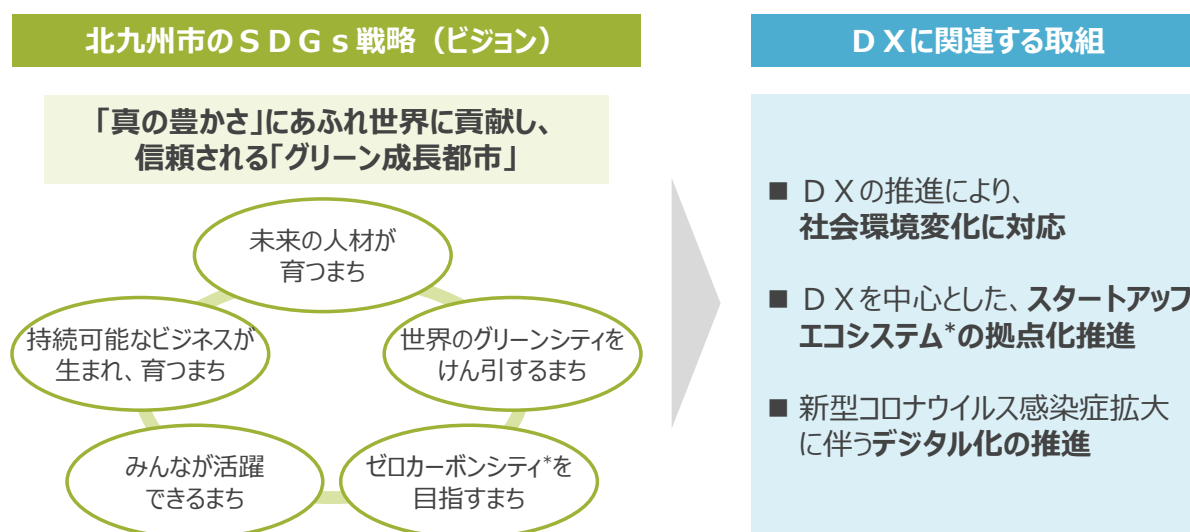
北九州市のＳＤＧｓ戦略（ビジョン）

「真の豊かさ」にあふれ世界に貢献し、信頼される「グリーン成長都市」

未来の人材が育つまち

世界のグリーンシティをけん引するまち

ゼロカーボンシティ*を目指すまち

みんなが活躍できるまち

持続可能なビジネスが生まれ、育つまち

ＤＸに関連する取組

■ ＤＸの推進により、社会環境変化に対応

■ ＤＸを中心とした、スタートアップエコシステム*の拠点化推進

■ 新型コロナウイルス感染症拡大に伴うデジタル化の推進